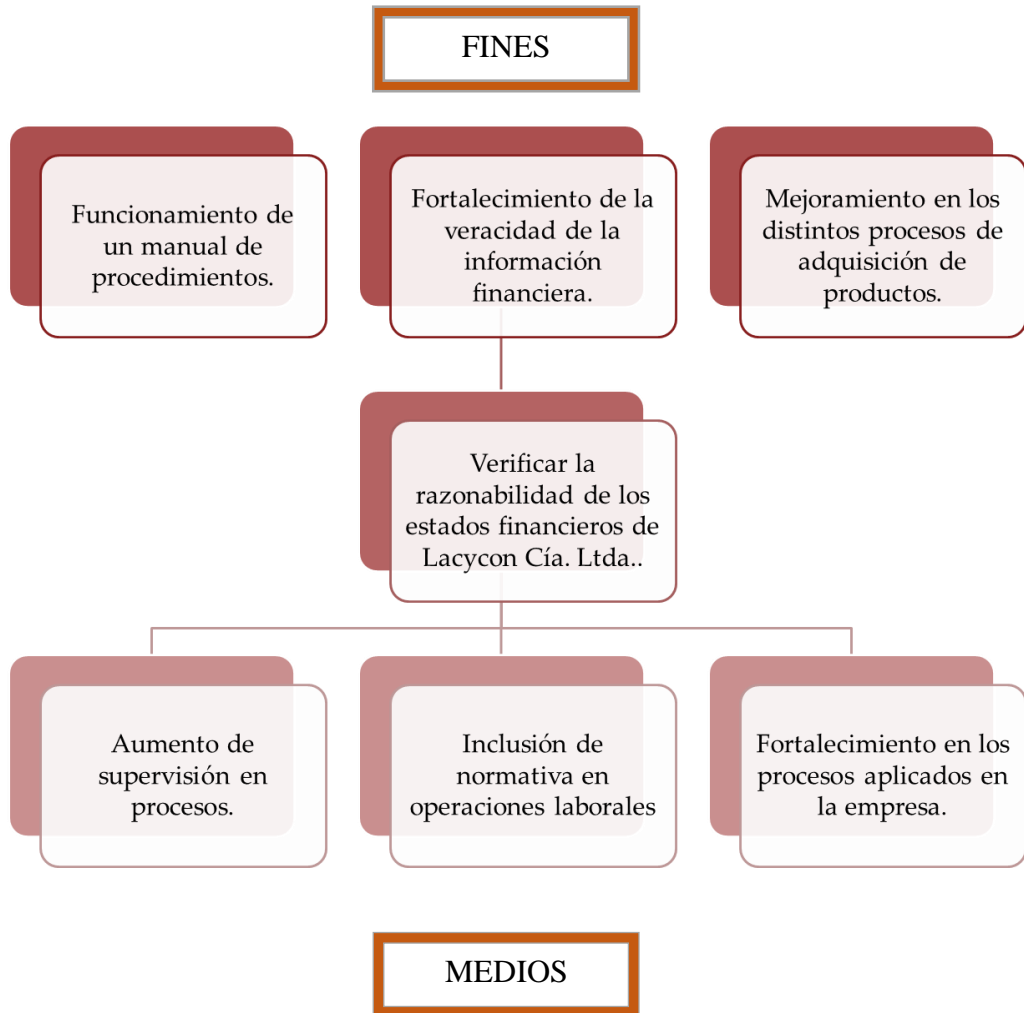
FINES

Funcionamiento de un manual de procedimientos.

Fortalecimiento de la veracidad de la información financiera.

Mejoramiento en los distintos procesos de adquisición de productos.

Verificar la razonabilidad de los estados financieros de Lacycon Cía. Ltda..

Aumento de supervisión en procesos.

Inclusión de normativa en operaciones laborales

Fortalecimiento en los procesos aplicados en la empresa.

MEDIOS